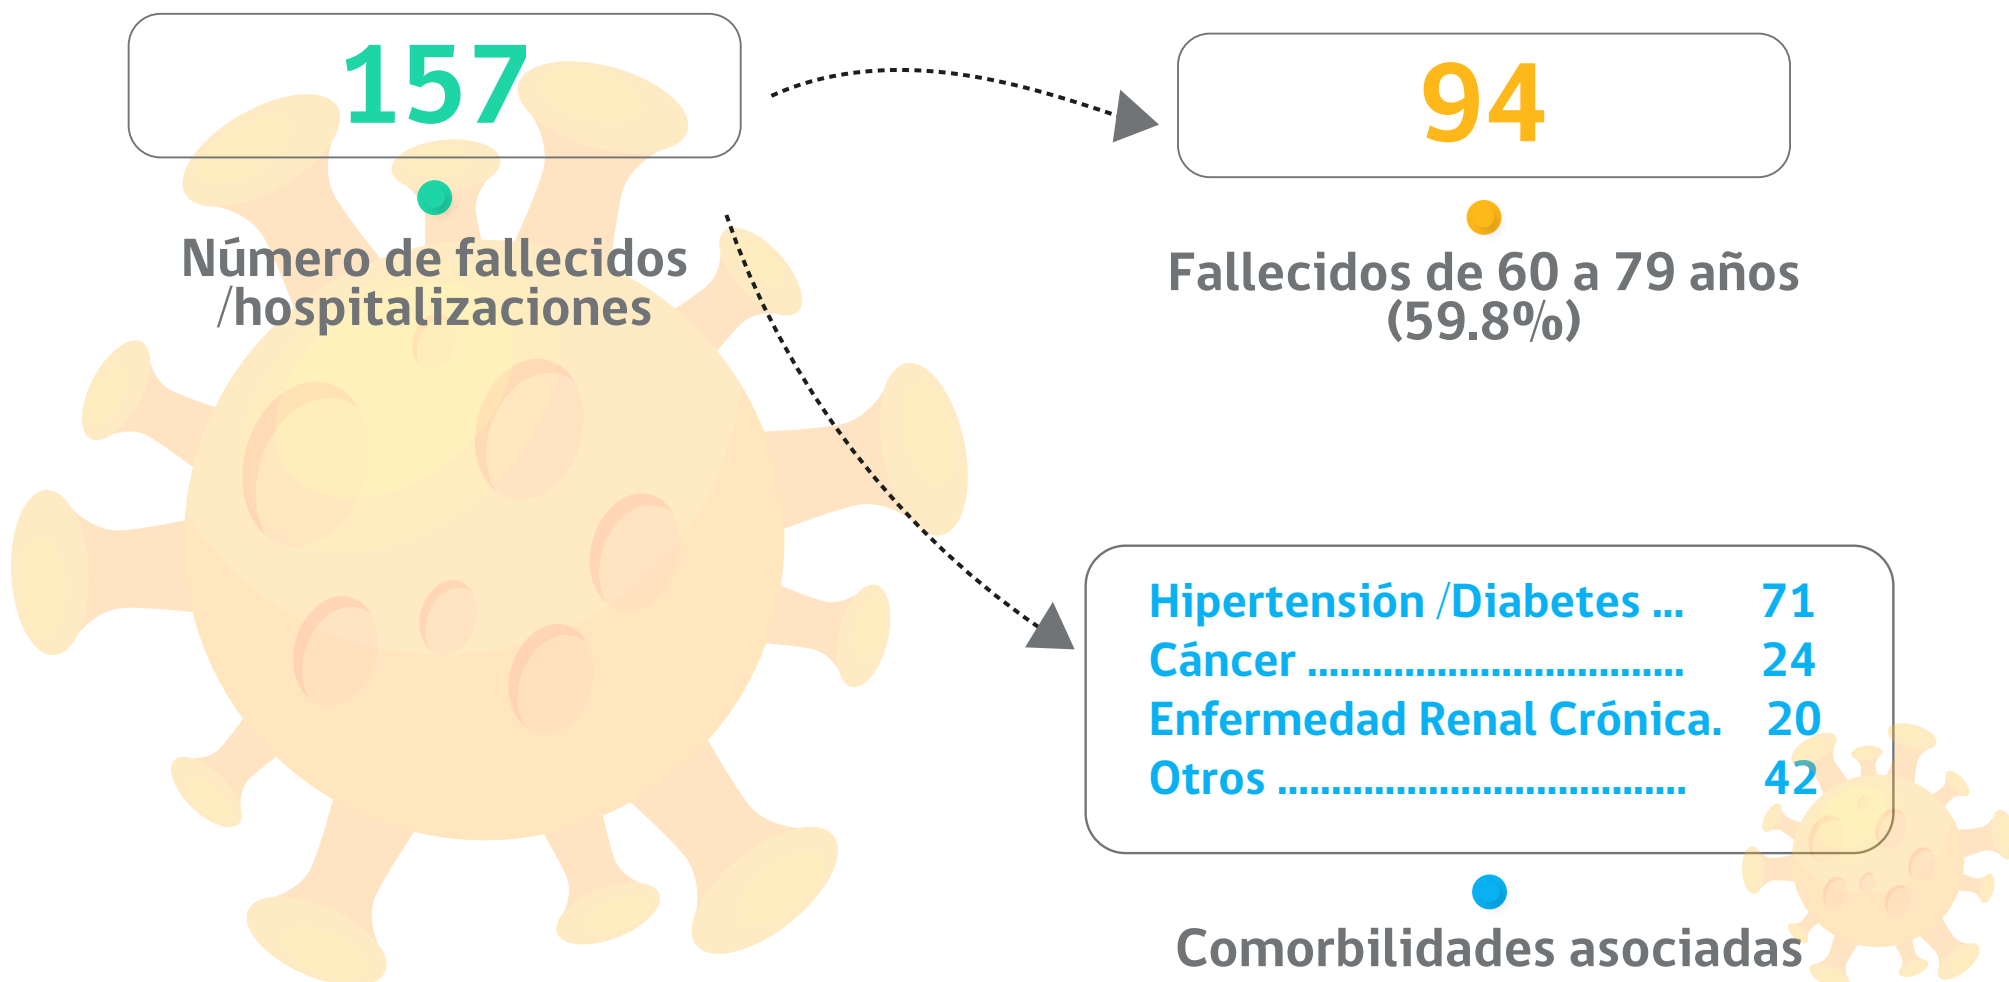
157

Número de fallecidos /hospitalizaciones

94

Fallecidos de 60 a 79 años (59.8%)

Hipertensión /Diabetes ... 71
Cáncer .................................. 24
Enfermedad Renal Crónica. 20
Otros .................................... 42

Comorbilidades asociadas